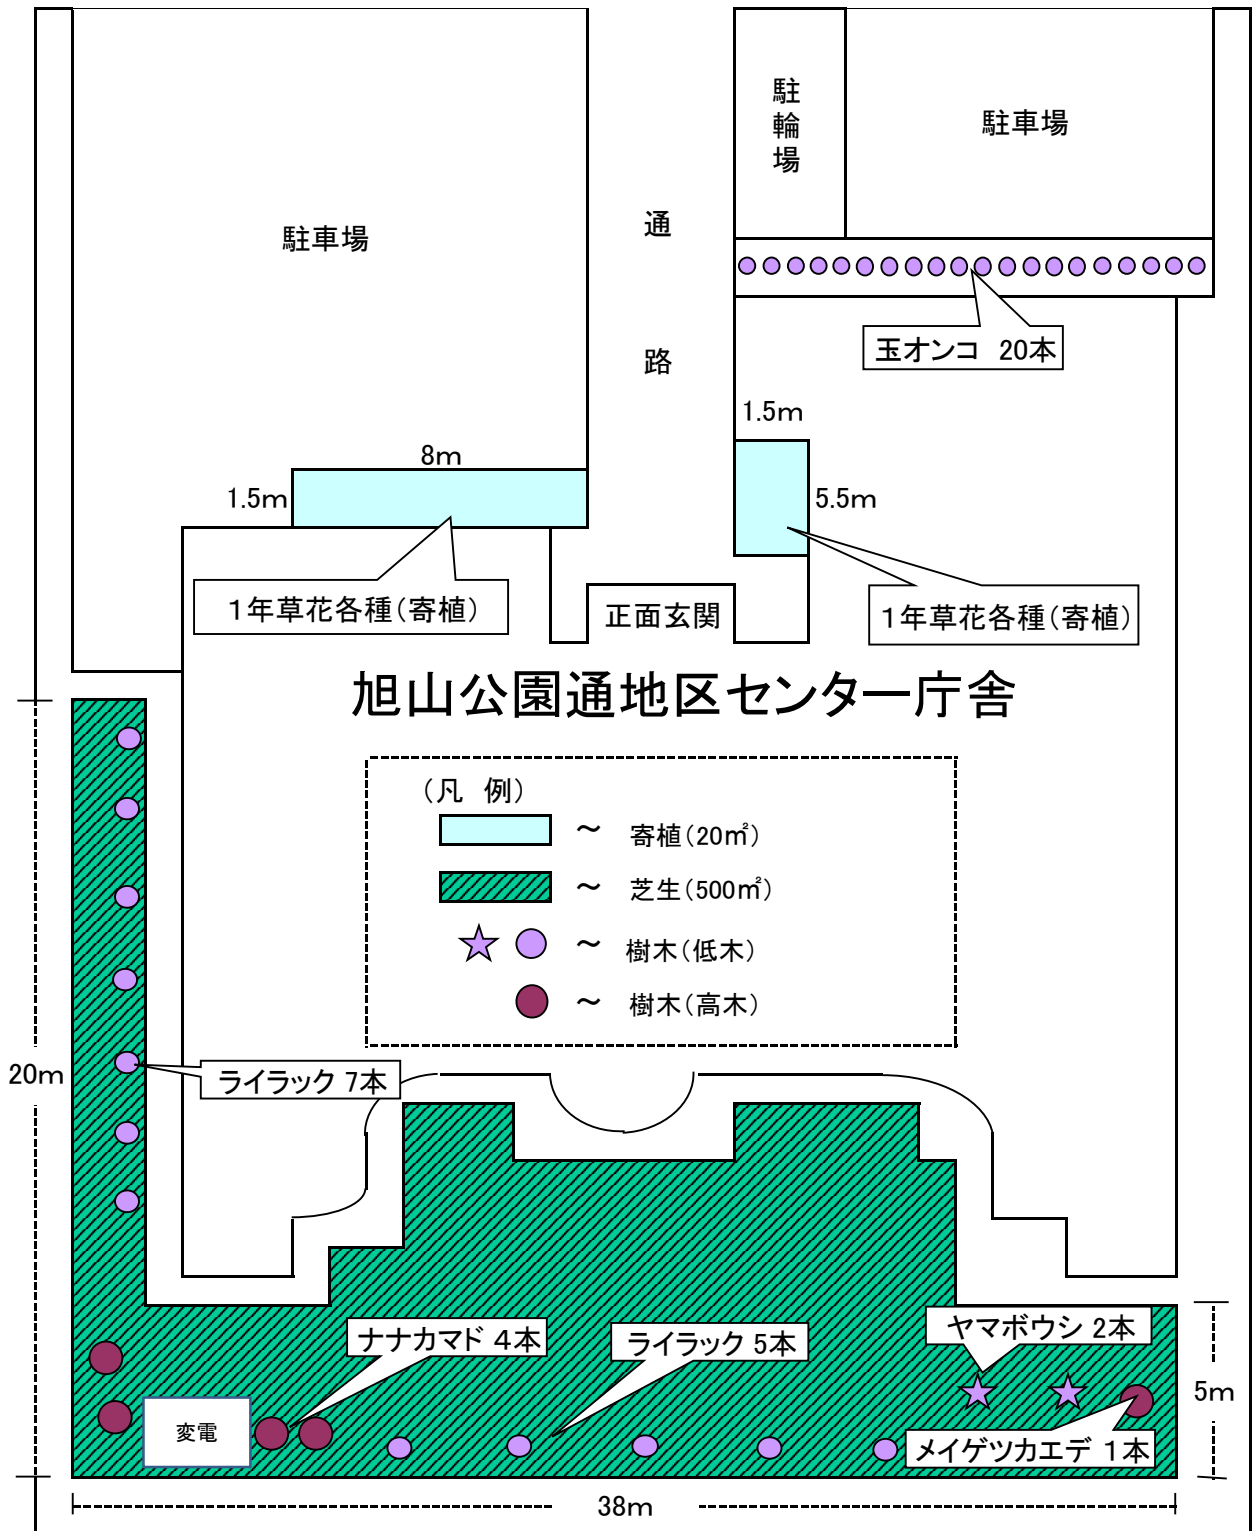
駐車場

通

路

駐輪場

駐車場

玉オンコ 20本

1.5m

8m

1.5m

5.5m

1年草花各種(寄植)

正面玄関

1年草花各種(寄植)

旭山公園通地区センター庁舎

(凡 例)

~ 寄植(20㎡)

~ 芝生(500㎡)

~ 樹木(低木)

~ 樹木(高木)

20m

ライラック 7本

ナナカマド 4本

ライラック 5本

ヤマボウシ 2本

5m

変電

メイゲツカエデ 1本

38m